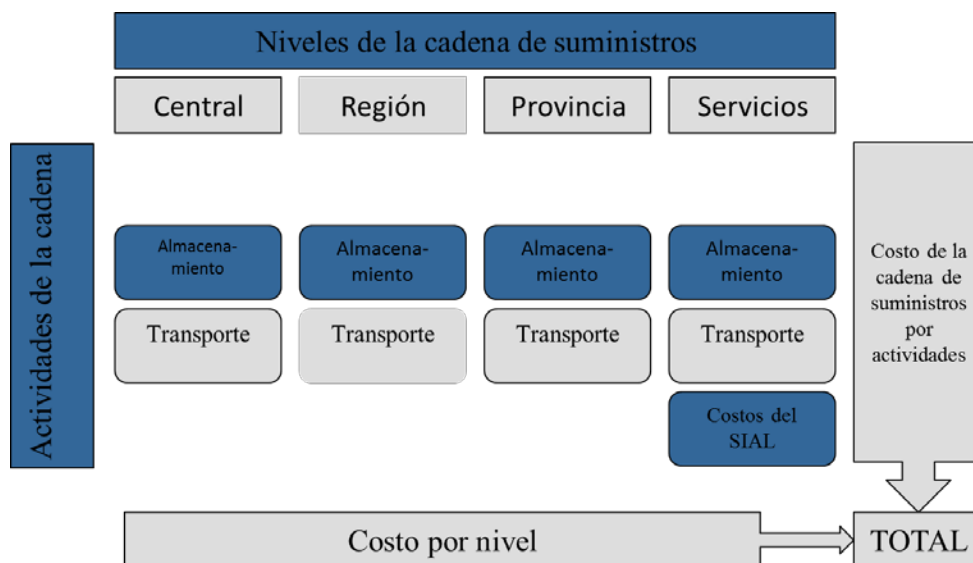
Niveles de la cadena de suministros

Central

Región

Provincia

Servicios

Actividades de la cadena

Almacena-miento

Transporte

Almacena-miento

Transporte

Almacena-miento

Transporte

Almacena-miento

Transporte

Costos del SIAL

Costo de la cadena de suministros por actividades

Costo por nivel

TOTAL